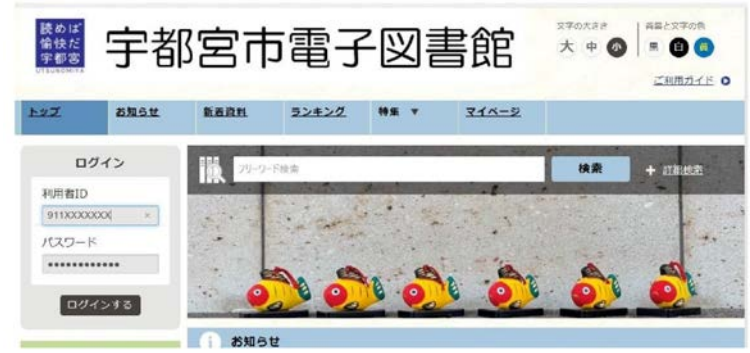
読めば愉快だ宇都宮
UTSUNOMIYA

宇都宮市電子図書館

文字の大きさ
大 中 小

背景と文字の色
黒 白 青

ご利用ガイド

トップ | お知らせ | 新着資料 | ランキング | 特集 ▼ | マイページ

ログイン
利用者ID
911XXXXXXX
パスワード
•••••••••••••
ログインする

フリーワード検索
検索
+ 詳細検索

お知らせ